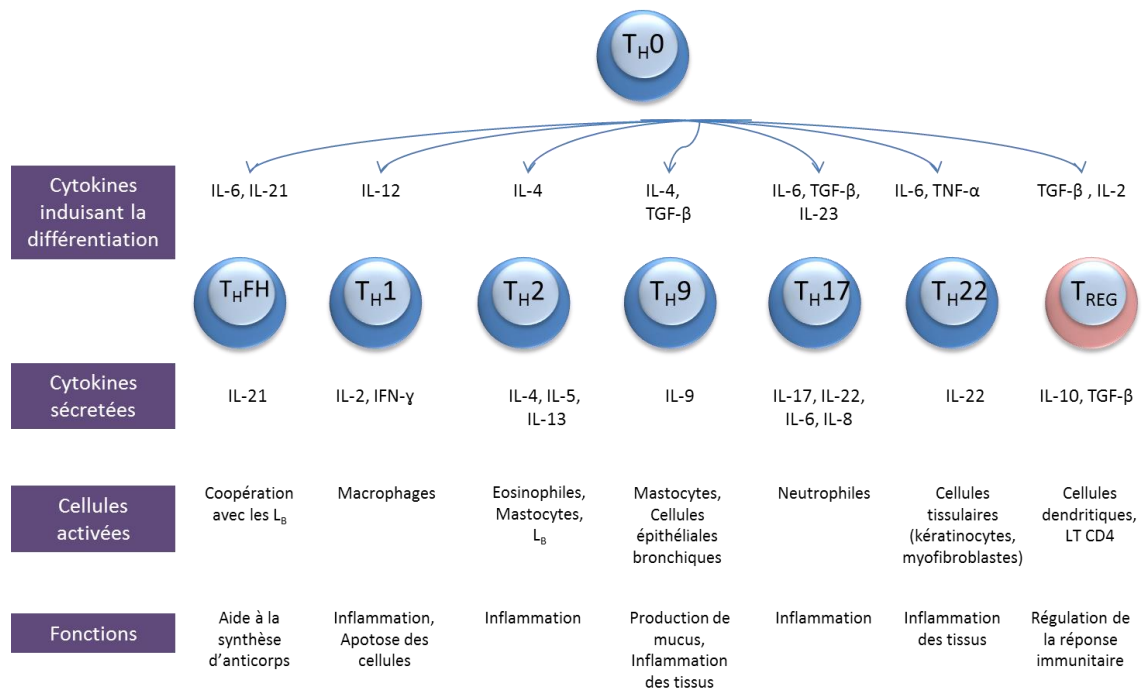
$T_H0$

| | | | | | | | |
|---|---|---|---|---|---|---|---|
| Cytokines induisant la différentiation | IL-6, IL-21 | IL-12 | IL-4 | IL-4, TGF-β | IL-6, TGF-β, IL-23 | IL-6, TNF-α | TGF-β , IL-2 |
| | $T_HFH$ | $T_H1$ | $T_H2$ | $T_H9$ | $T_H17$ | $T_H22$ | $T_{REG}$ |
| Cytokines sécretées | IL-21 | IL-2, IFN-ɣ | IL-4, IL-5, IL-13 | IL-9 | IL-17, IL-22, IL-6, IL-8 | IL-22 | IL-10, TGF-β |
| Cellules activées | Coopération avec les $L_B$ | Macrophages | Eosinophiles, Mastocytes, $L_B$ | Mastocytes, Cellules épithéliales bronchiques | Neutrophiles | Cellules tissulaires (kératinocytes, myofibroblastes) | Cellules dendritiques, LT CD4 |
| Fonctions | Aide à la synthèse d'anticorps | Inflammation, Apotose des cellules | Inflammation | Production de mucus, Inflammation des tissus | Inflammation | Inflammation des tissus | Régulation de la réponse immunitaire |